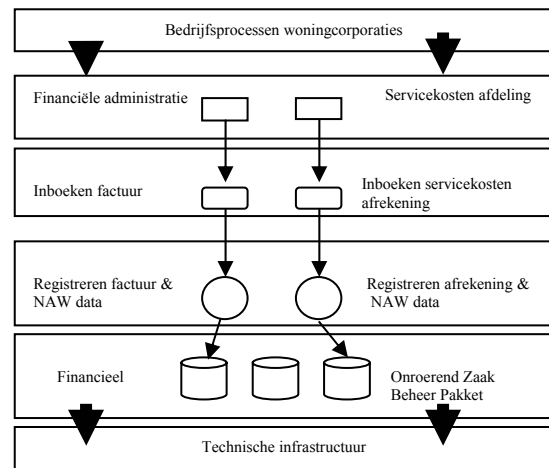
Bedrijfsprocessen woningcorporaties

Financiële administratie

Servicekosten afdeling

Inboeken factuur

Inboeken servicekosten afrekening

Registreren factuur & NAW data

Registreren afrekening & NAW data

Financieel

Onroerend Zaak Beheer Pakket

Technische infrastructuur